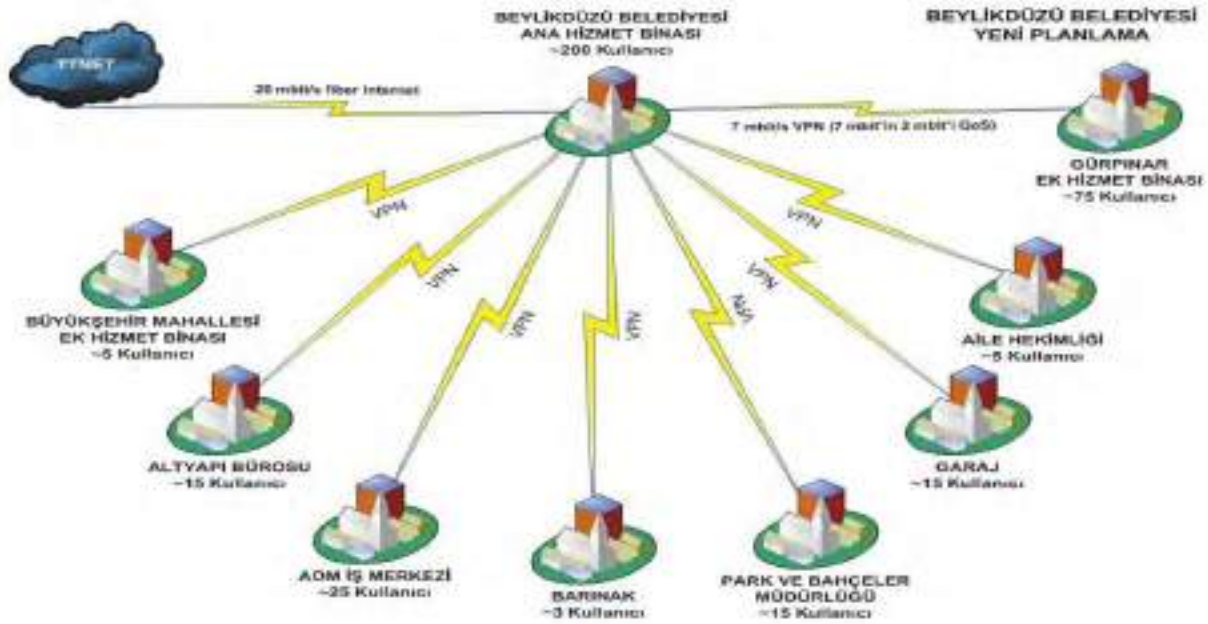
BEYLİKDÜZÜ BELEDİYESİ
ANA HİZMET BİNASI
~200 Kullanıcı

BEYLİKDÜZÜ BELEDİYESİ
YENİ PLANLAMA

TTNET

20 mbit/s fiber internet

7 mbit/s VPN (7 mbit'in 2 mbit'i QoS)

GÜRPINAR
EK HİZMET BİNASI
~75 Kullanıcı

VPN

VPN

VPN

VPN

VPN

VPN

VPN

BÜYÜKŞEHİR MAHALLESİ
EK HİZMET BİNASI
~5 Kullanıcı

AİLE HEKİMLİĞİ
~5 Kullanıcı

ALTYAPI BÜROSU
~15 Kullanıcı

GARAJ
~15 Kullanıcı

ADM İŞ MERKEZİ
~25 Kullanıcı

BARINAK
~3 Kullanıcı

PARK VE BAHÇELER
MÜDÜRLÜĞÜ
~15 Kullanıcı